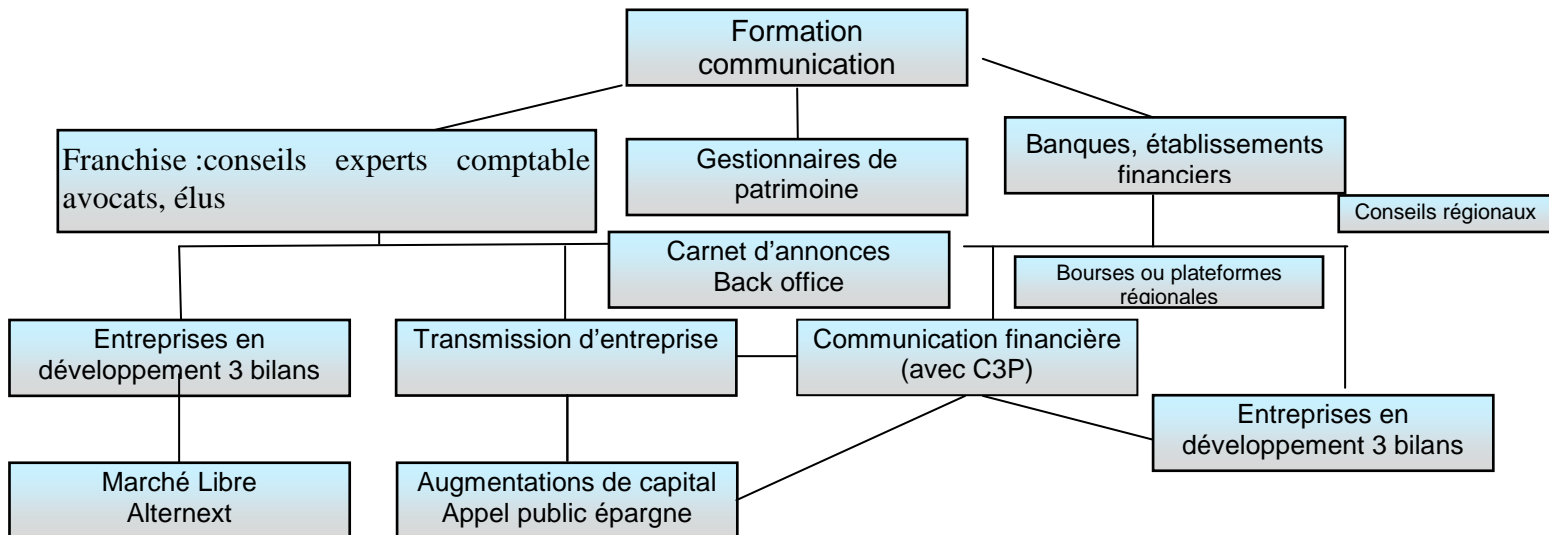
Formation communication

Franchise :conseils experts comptable avocats, élus

Gestionnaires de patrimoine

Banques, établissements financiers

Conseils régionaux

Carnet d'annonces
Back office

Bourses ou plateformes régionales

Entreprises en développement 3 bilans

Transmission d'entreprise

Communication financière (avec C3P)

Entreprises en développement 3 bilans

Marché Libre
Alternext

Augmentations de capital
Appel public épargne